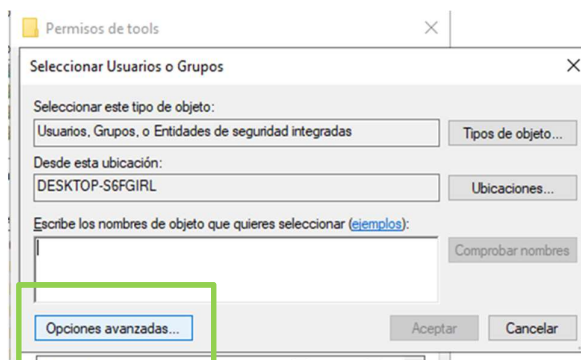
Permisos de tools

Seleccionar Usuarios o Grupos

Seleccionar este tipo de objeto:

Usuarios, Grupos, o Entidades de seguridad integradas

Tipos de objeto...

Desde esta ubicación:

DESKTOP-S6FGIRL

Ubicaciones...

Escribe los nombres de objeto que quieres seleccionar (ejemplos):

Comprobar nombres

Opciones avanzadas...

Aceptar

Cancelar